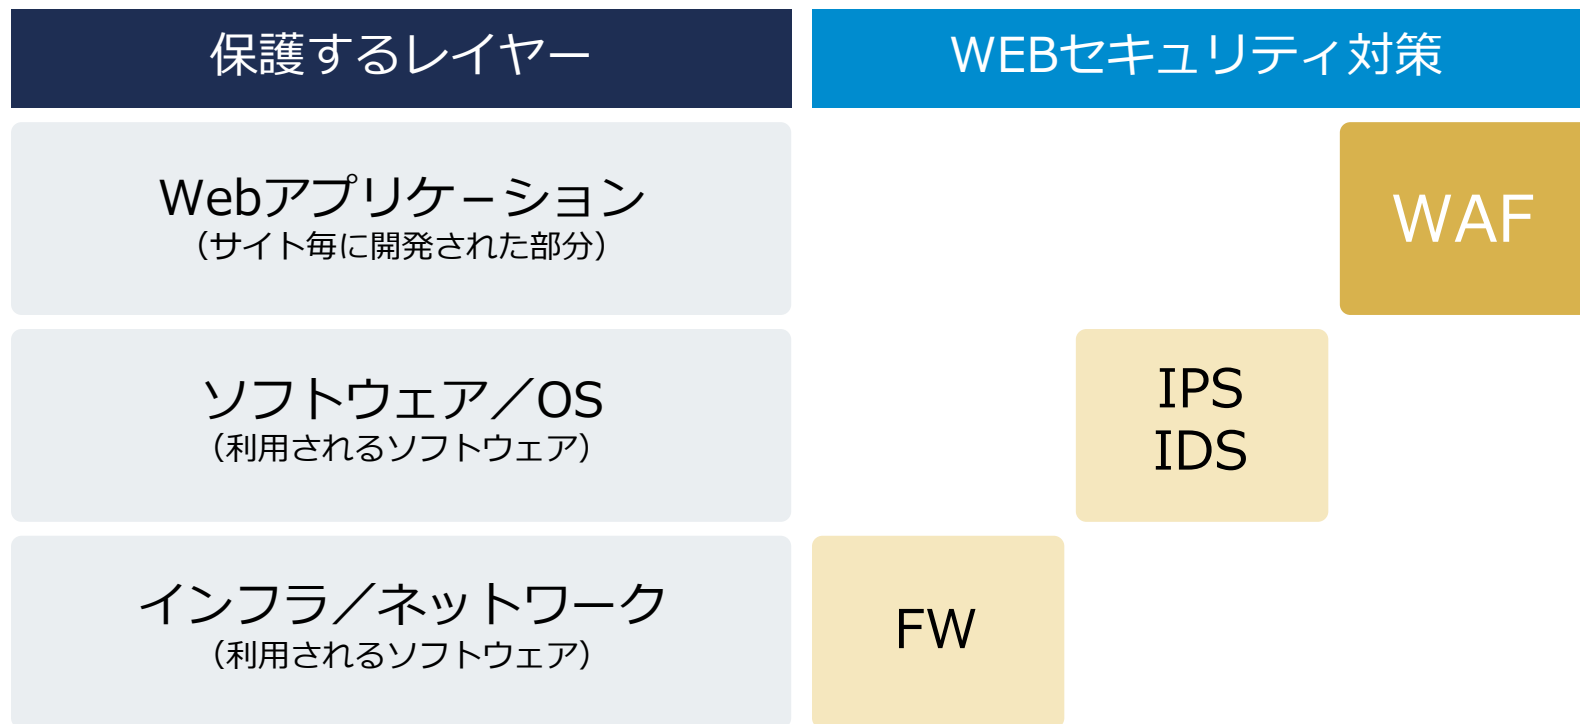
| 保護するレイヤー | WEBセキュリティ対策 |
|---|---|
| Webアプリケーション（サイト毎に開発された部分） | WAF |
| ソフトウェア／OS（利用されるソフトウェア） | IPS IDS |
| インフラ／ネットワーク（利用されるソフトウェア） | FW |